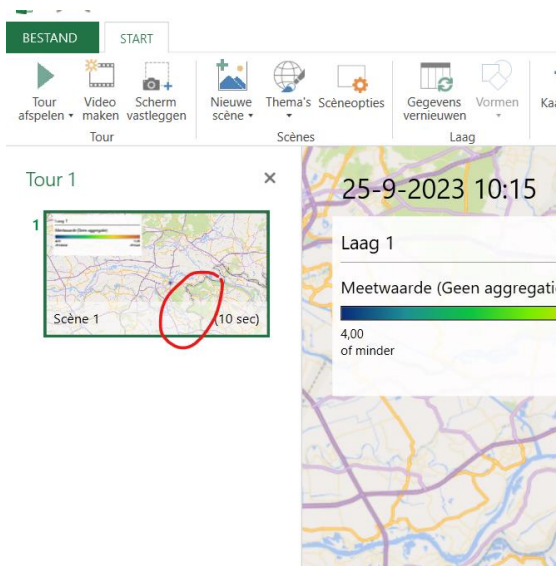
BESTAND
START

Tour afspelen
Video maken
Scherm vastleggen
Tour

Nieuwe scène
Thema's
Scèneopties
Scènes

Gegevens vernieuwen
Vormen
Laag

Kaa

Tour 1
×

1
Scène 1
(10 sec)

25-9-2023 10:15

Laag 1

Meetwaarde (Geen aggregati

4,00
of minder